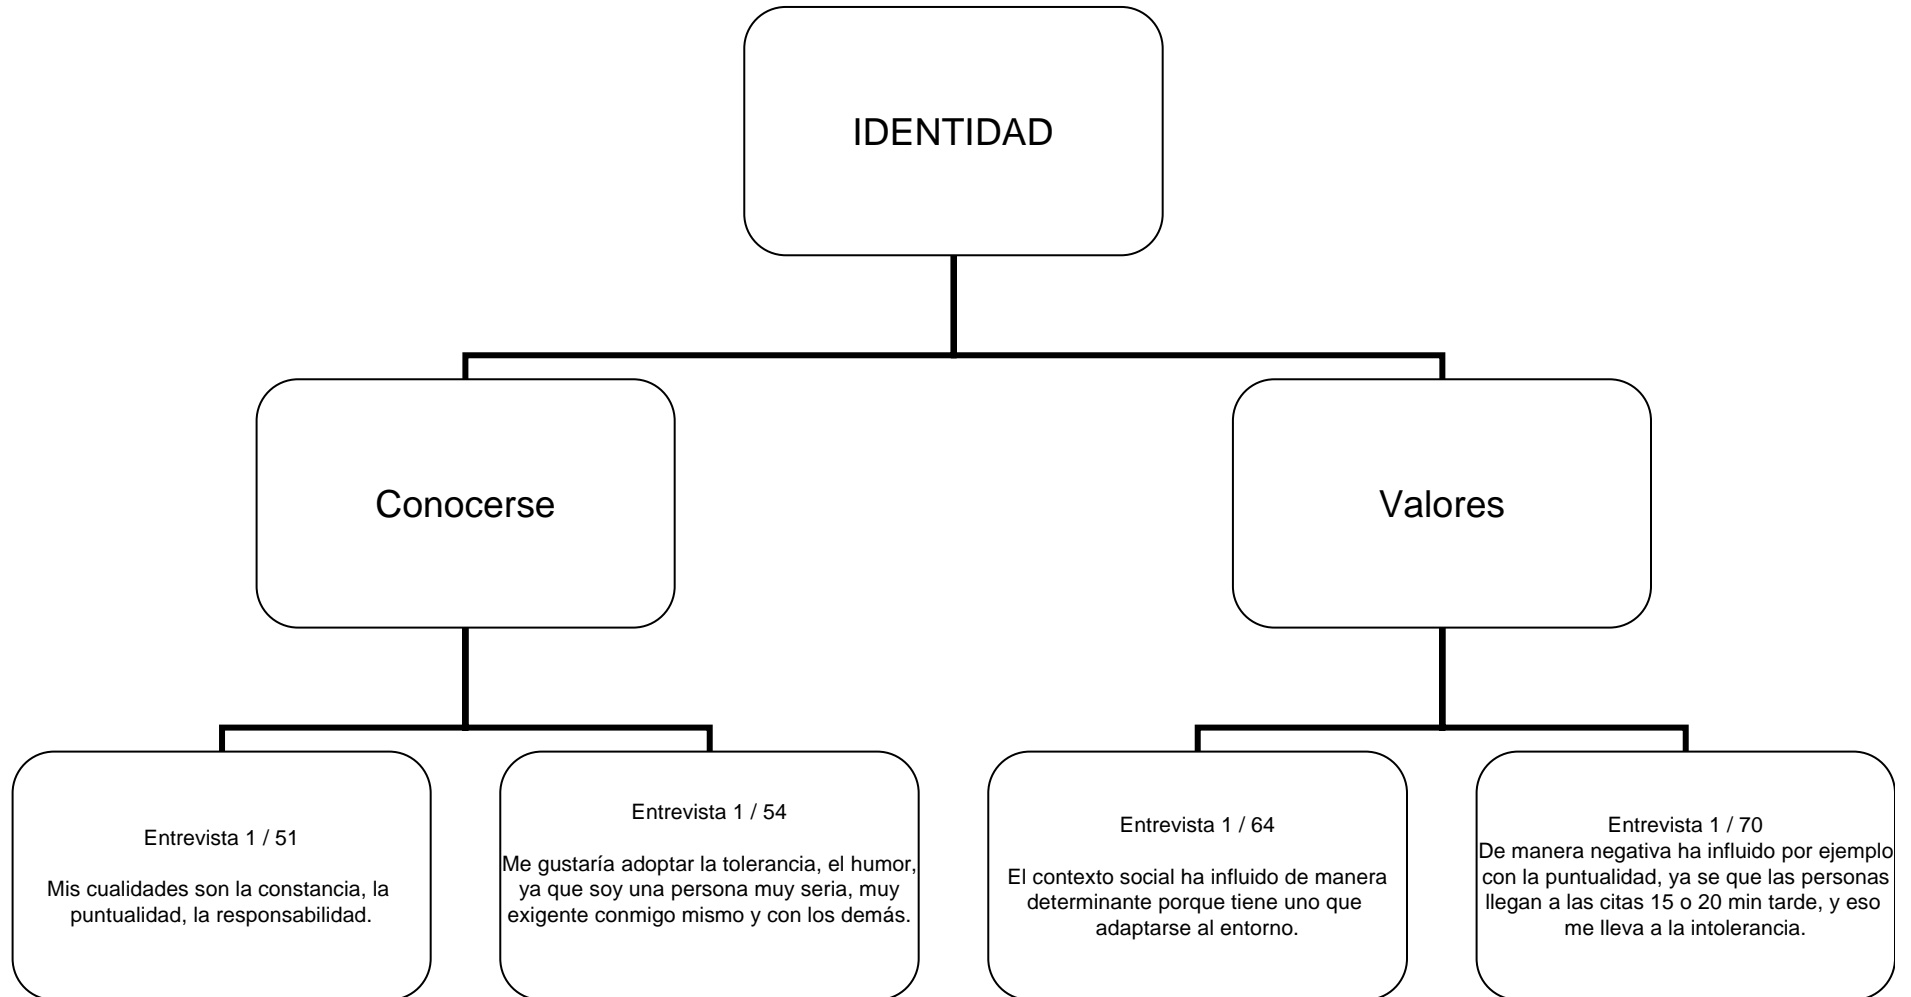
IDENTIDAD

Conocerse

Valores

Entrevista 1 / 51

Mis cualidades son la constancia, la puntualidad, la responsabilidad.

Entrevista 1 / 54

Me gustaría adoptar la tolerancia, el humor, ya que soy una persona muy seria, muy exigente conmigo mismo y con los demás.

Entrevista 1 / 64

El contexto social ha influido de manera determinante porque tiene uno que adaptarse al entorno.

Entrevista 1 / 70
De manera negativa ha influido por ejemplo con la puntualidad, ya se que las personas llegan a las citas 15 o 20 min tarde, y eso me lleva a la intolerancia.